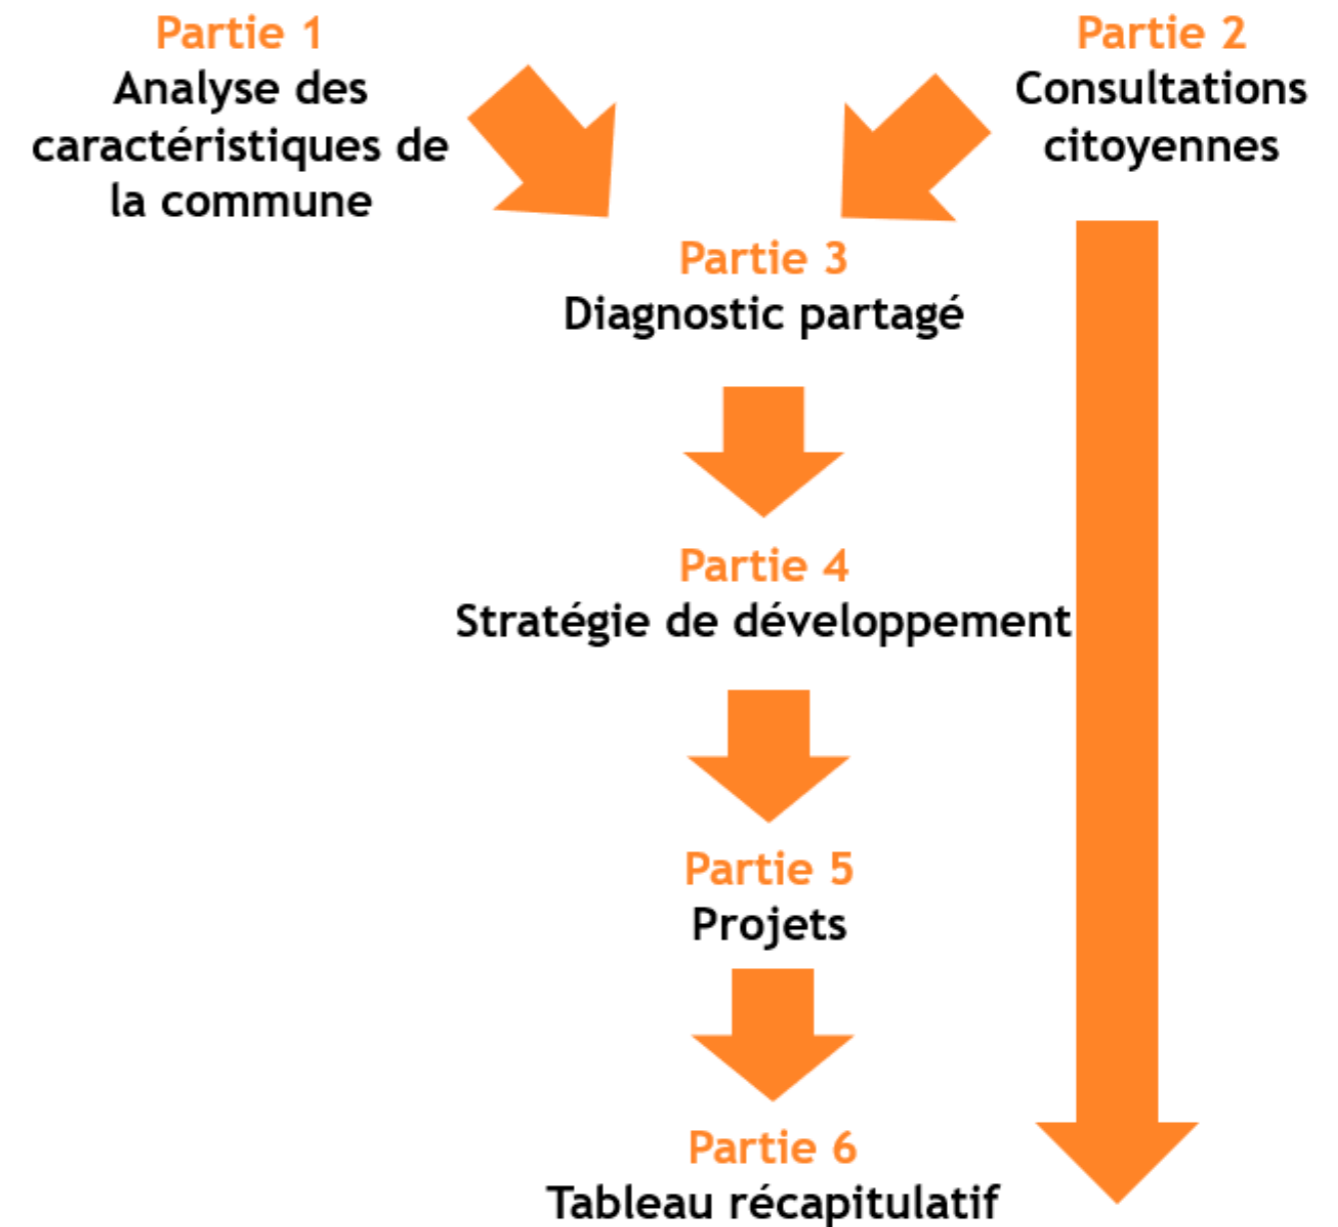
Partie 1
Analyse des caractéristiques de la commune

Partie 2
Consultations citoyennes

Partie 3
Diagnostic partagé

Partie 4
Stratégie de développement

Partie 5
Projets

Partie 6
Tableau récapitulatif